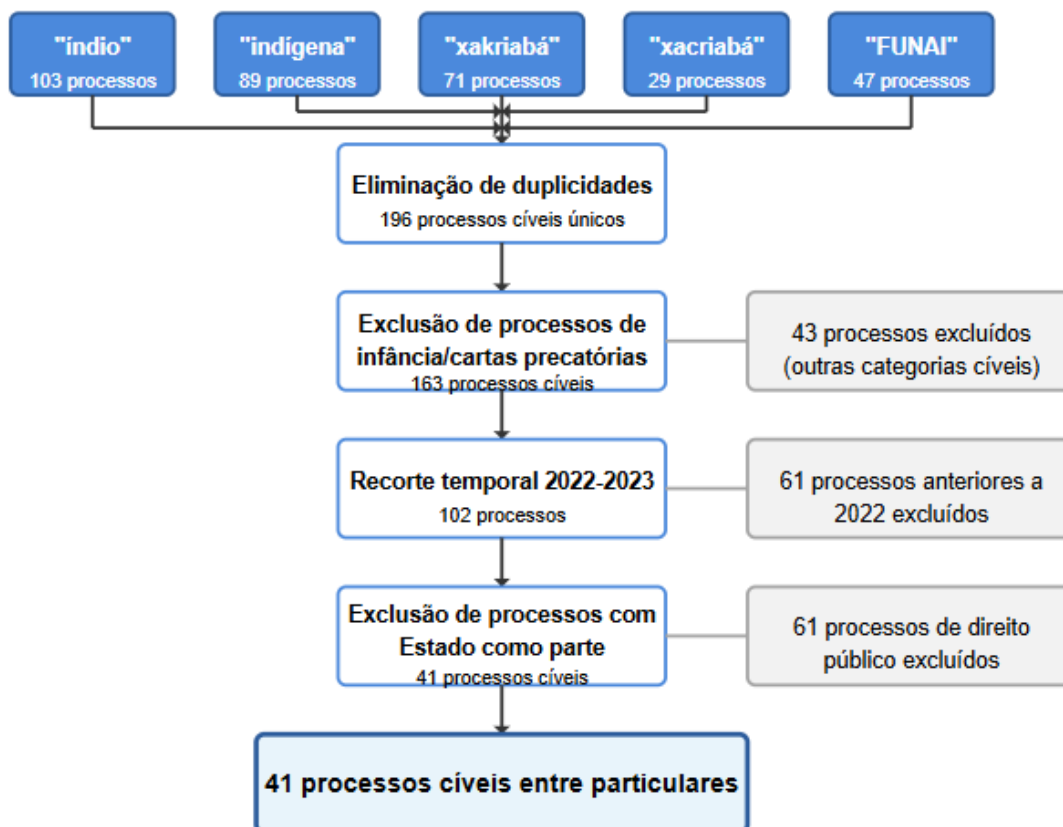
"índio"
103 processos

"indígena"
89 processos

"xakriabá"
71 processos

"xacriabá"
29 processos

"FUNAI"
47 processos

Eliminação de duplicidades
196 processos cíveis únicos

Exclusão de processos de infância/cartas precatórias
163 processos cíveis

43 processos excluídos (outras categorias cíveis)

Recorte temporal 2022-2023
102 processos

61 processos anteriores a 2022 excluídos

Exclusão de processos com Estado como parte
41 processos cíveis

61 processos de direito público excluídos

41 processos cíveis entre particulares